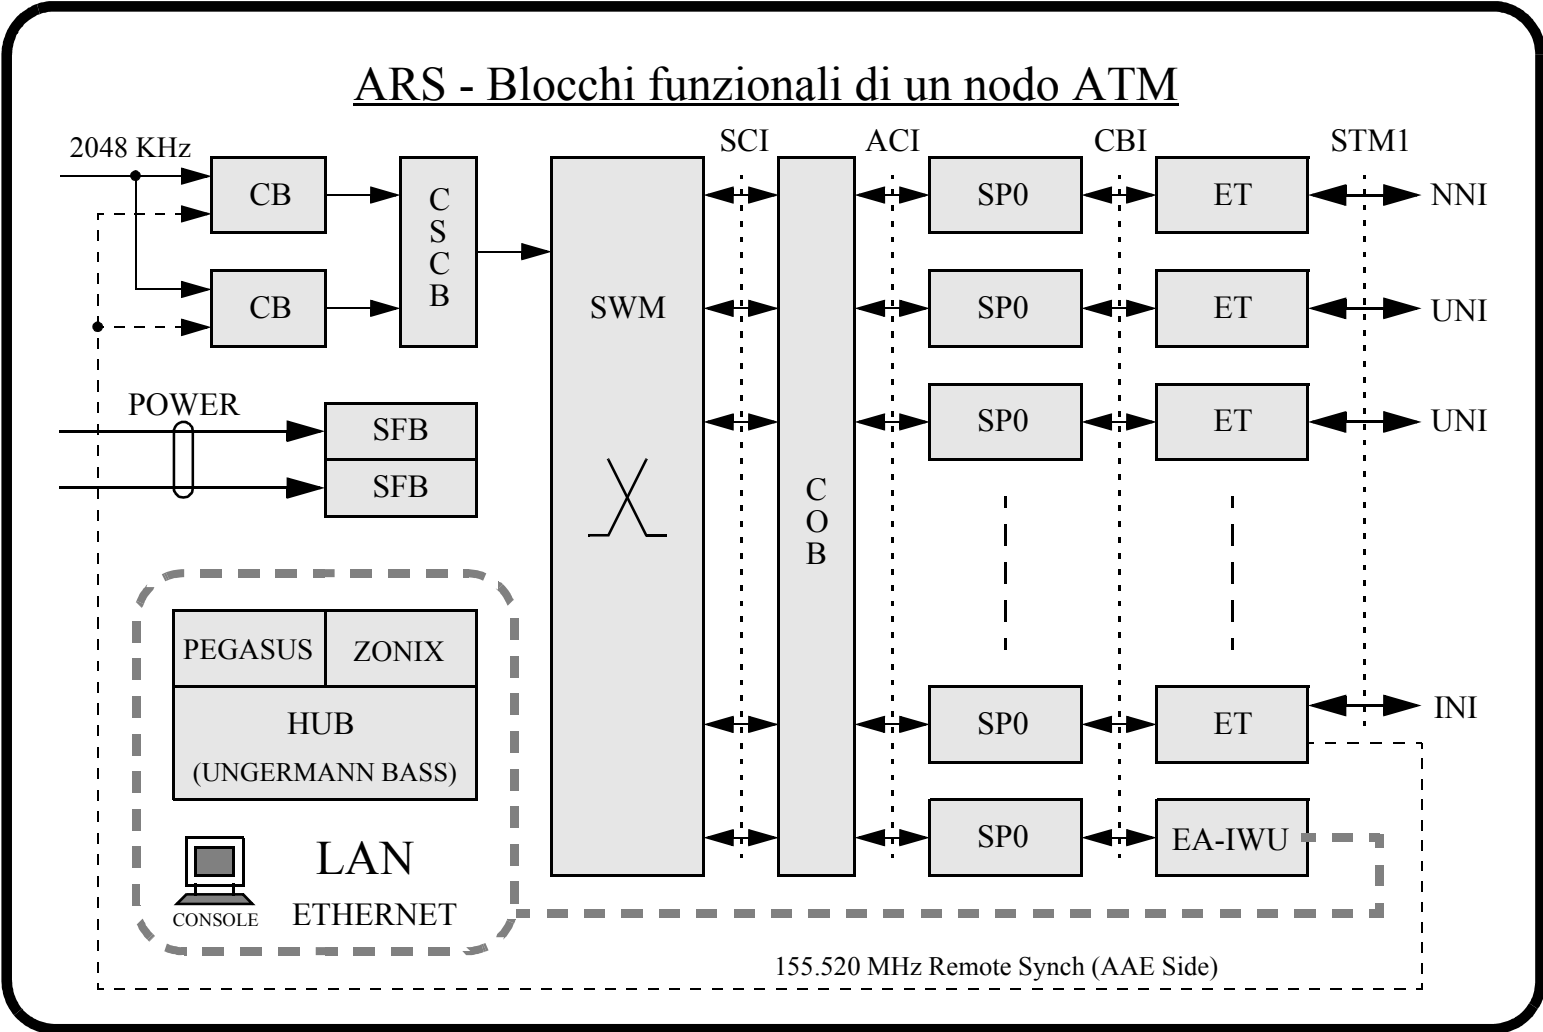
ARS - Blocchi funzionali di un nodo ATM

2048 KHz

CB

CB

C S C B

SWM

SCI

C O B

ACI

SP0

SP0

SP0

SP0

SP0

CBI

ET

ET

ET

ET

EA-IWU

STM1

NNI

UNI

UNI

INI

POWER

SFB

SFB

PEGASUS

ZONIX

HUB

(UNGERMANN BASS)

CONSOLE

LAN

ETHERNET

155.520 MHz Remote Synch (AAE Side)